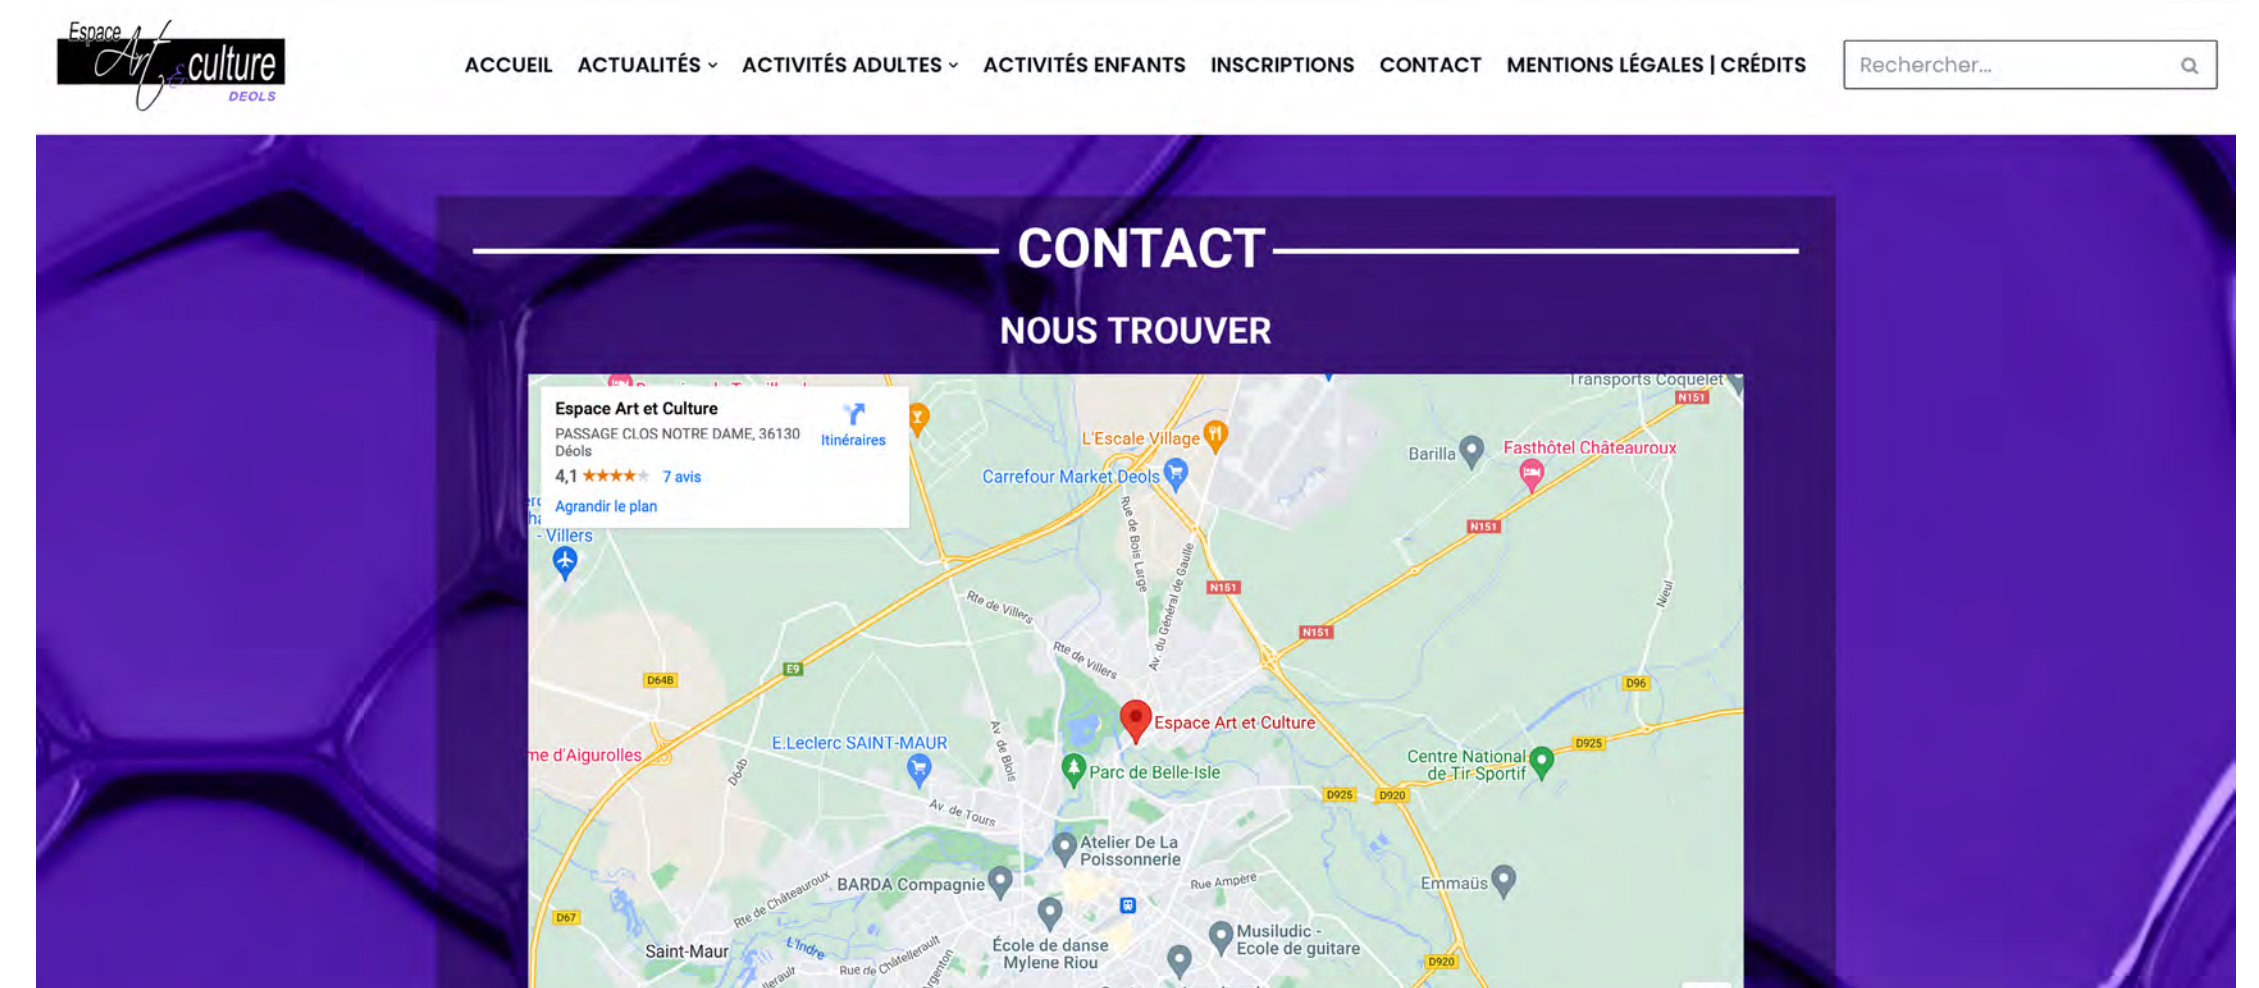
Espace Art & culture DEOLS

ACCUEIL ACTUALITÉS ACTIVITÉS ADULTES ACTIVITÉS ENFANTS INSCRIPTIONS CONTACT MENTIONS LÉGALES | CRÉDITS

Rechercher...

CONTACT

NOUS TROUVER

Espace Art et Culture
PASSAGE CLOS NOTRE DAME, 36130 Déols
4,1 ★★★★★ 7 avis
Agrandir le plan
Itinéraires

Transports Coquelet
N151
L'Escale Village
Barilla
Fasthôtel Châteauroux
Carrefour Market Deols
Rue de Bois Large
Av. du Général de Gaulle
N151
N151
N151
- Villers
Rte de Villers
Rte de Villers
Nieul
E9
D64B
D96
Espace Art et Culture
D925
E.Leclerc SAINT-MAUR
Av. de Blois
Centre National de Tir Sportif
me d'Aigurolles
Parc de Belle-Isle
D64b
Av. de Tours
D925
D920
Atelier De La Poissonnerie
Rue Ampère
Emmaüs
BARDA Compagnie
Rte de Châteauroux
D67
L'Indre
Musiludic - Ecole de guitare
École de danse Mylene Riou
Saint-Maur
Rue de Châtellerault
D920